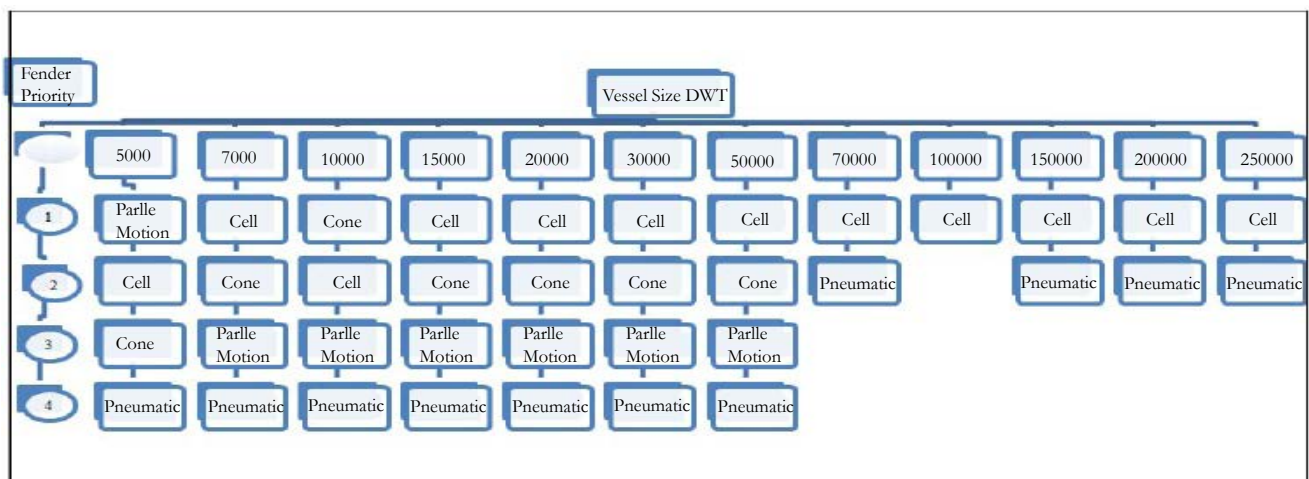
Fender Priority

Vessel Size DWT

| | 5000 | 7000 | 10000 | 15000 | 20000 | 30000 | 50000 | 70000 | 100000 | 150000 | 200000 | 250000 |
|---|---|---|---|---|---|---|---|---|---|---|---|---|
| 1 | Parlle Motion | Cell | Cone | Cell | Cell | Cell | Cell | Cell | Cell | Cell | Cell | Cell |
| 2 | Cell | Cone | Cell | Cone | Cone | Cone | Cone | Pneumatic | | Pneumatic | Pneumatic | Pneumatic |
| 3 | Cone | Parlle Motion | Parlle Motion | Parlle Motion | Parlle Motion | Parlle Motion | Parlle Motion | | | | | |
| 4 | Pneumatic | Pneumatic | Pneumatic | Pneumatic | Pneumatic | Pneumatic | Pneumatic | | | | | |